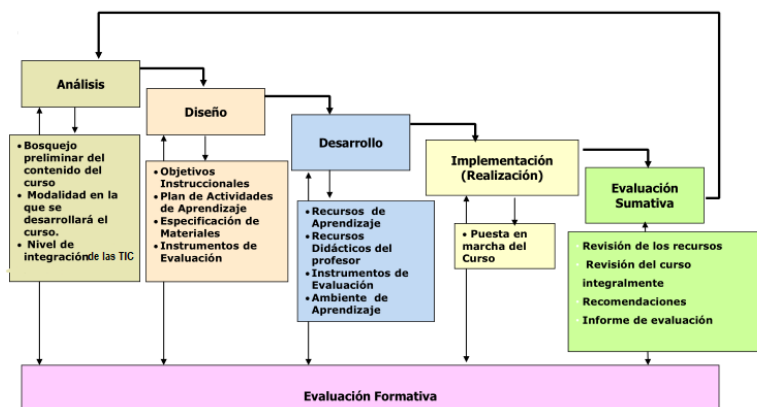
Análisis

• Bosquejo preliminar del contenido del curso
• Modalidad en la que se desarrollará el curso.
• Nivel de integración de las TIC

Diseño

• Objetivos Instruccionales
• Plan de Actividades de Aprendizaje
• Especificación de Materiales
• Instrumentos de Evaluación

Desarrollo

• Recursos de Aprendizaje
• Recursos Didácticos del profesor
• Instrumentos de Evaluación
• Ambiente de Aprendizaje

Implementación (Realización)

• Puesta en marcha del Curso

Evaluación Sumativa

Revisión de los recursos
Revisión del curso integralmente
Recomendaciones
Informe de evaluación

Evaluación Formativa